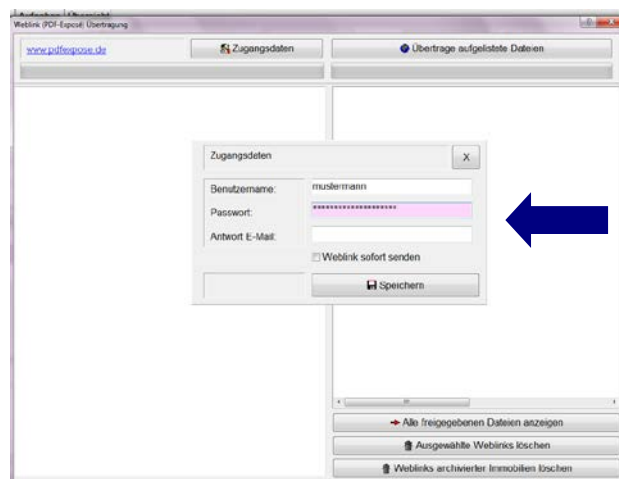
Weblink (PDF-Exposé) Übertragung

www.pdfexpose.de

Zugangsdaten

Übertrage aufgelistete Dateien

Zugangsdeten

X

Benutzername:

mustermann

Passwort:

•••••••••••••••••••••

Antwort E-Mail:

Weblink sofort senden

Speichern

Alle freigegebenen Dateien anzeigen

Ausgewählte Weblinks löschen

Weblinks archivierter Immobilien löschen